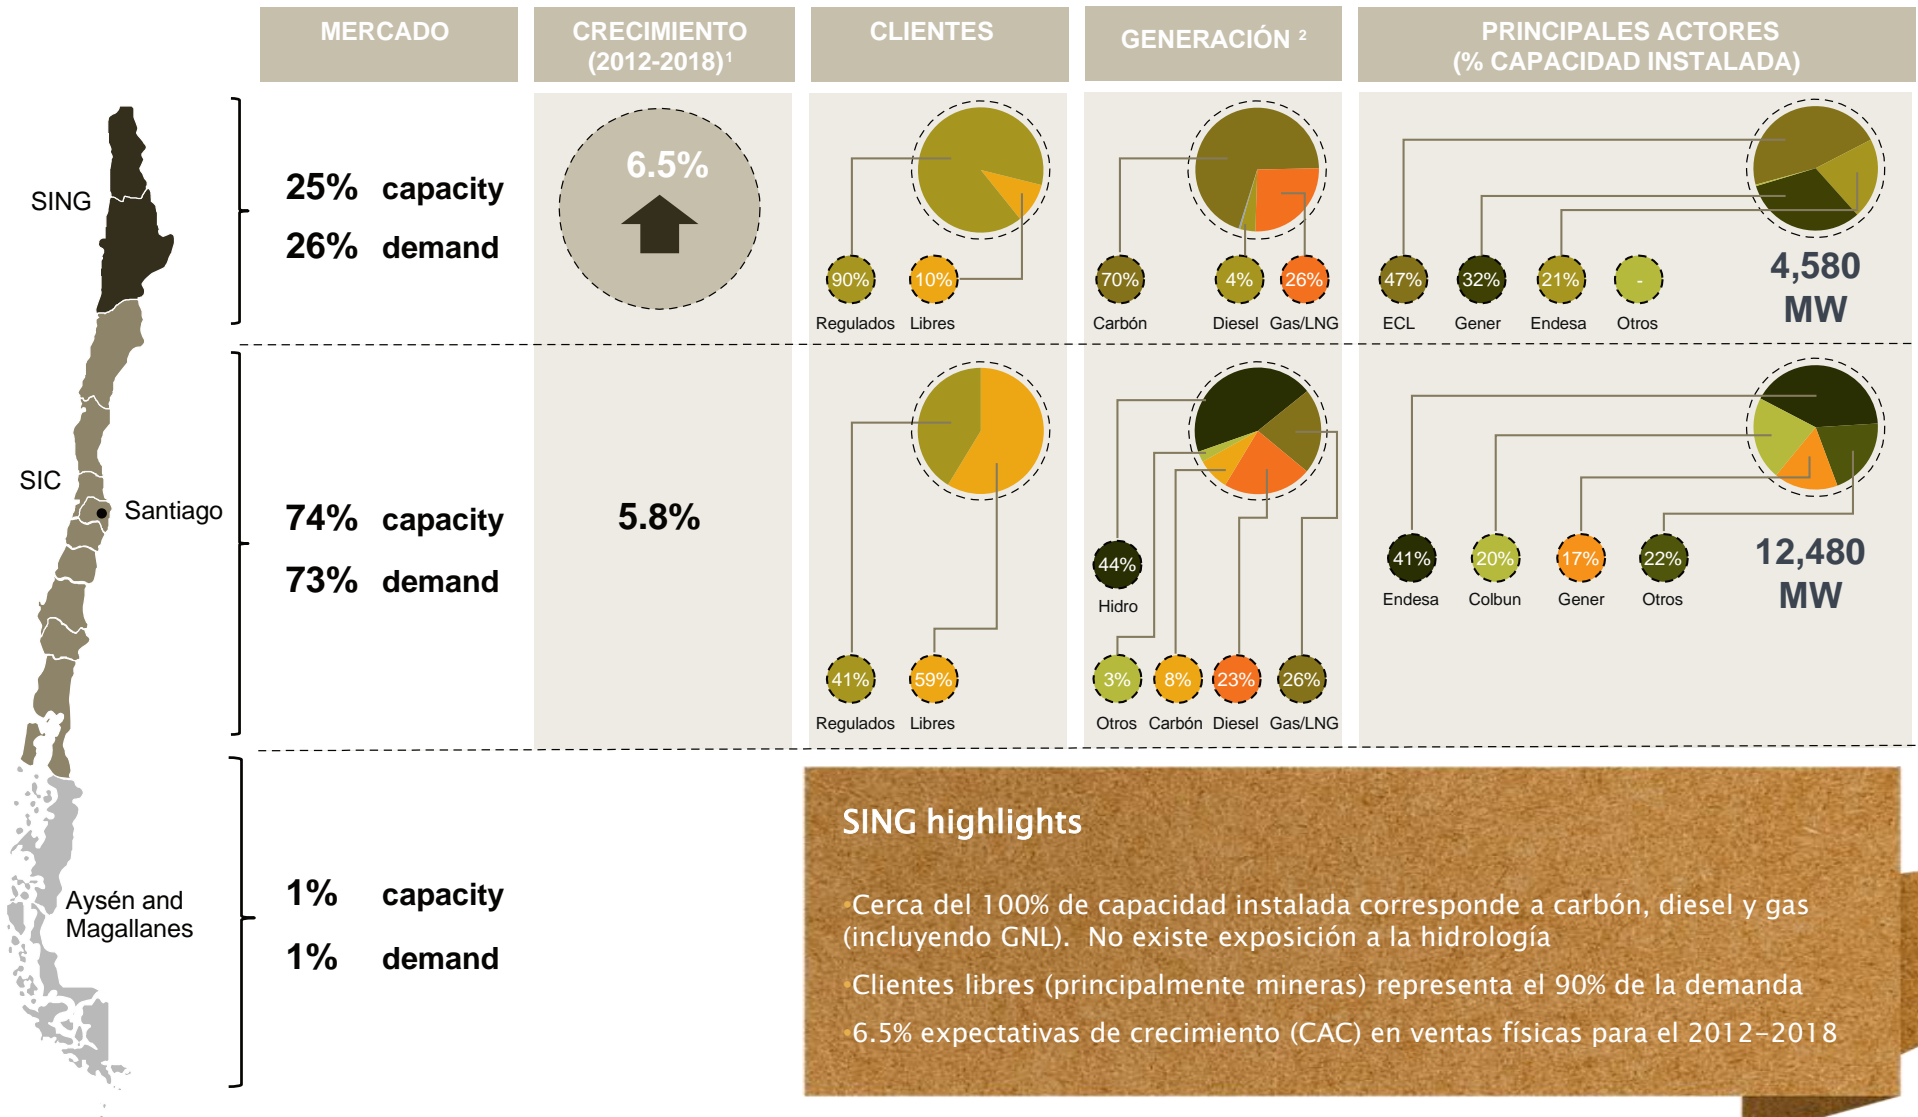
MERCADO

CRECIMIENTO (2012-2018)¹

CLIENTES

GENERACIÓN ²

PRINCIPALES ACTORES (% CAPACIDAD INSTALADA)

SING

25% capacity
26% demand

6.5%

90% Regulados
10% Libres

70% Carbón
4% Diesel
26% Gas/LNG

47% ECL
32% Gener
21% Endesa
- Otros

4,580 MW

SIC

Santiago

74% capacity
73% demand

5.8%

41% Regulados
59% Libres

44% Hidro
3% Otros
8% Carbón
23% Diesel
26% Gas/LNG

41% Endesa
20% Colbun
17% Gener
22% Otros

12,480 MW

Aysén and Magallanes

1% capacity
1% demand

SING highlights

•Cerca del 100% de capacidad instalada corresponde a carbón, diesel y gas (incluyendo GNL). No existe exposición a la hidrología

•Clientes libres (principalmente mineras) representa el 90% de la demanda

•6.5% expectativas de crecimiento (CAC) en ventas físicas para el 2012-2018